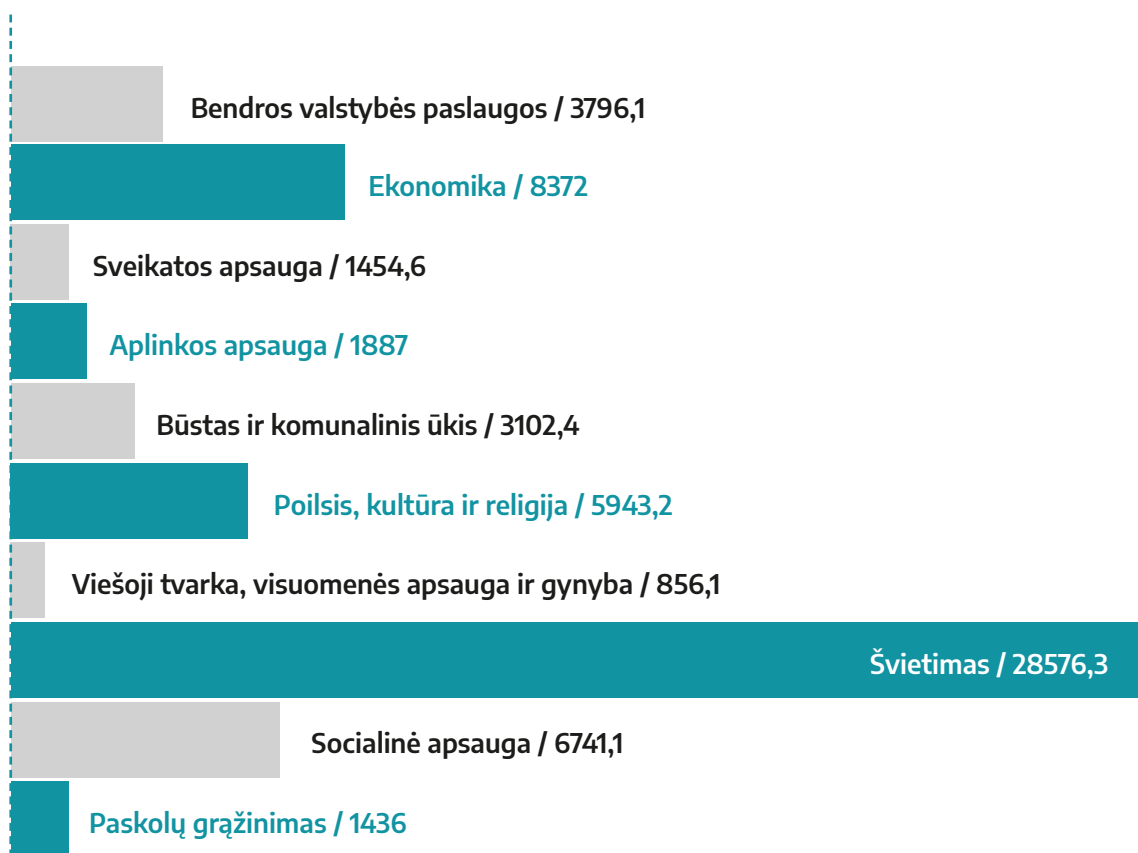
Bendros valstybės paslaugos / 3796,1

Ekonomika / 8372

Sveikatos apsauga / 1454,6

Aplinkos apsauga / 1887

Būstas ir komunalinis ūkis / 3102,4

Poilsis, kultūra ir religija / 5943,2

Viešoji tvarka, visuomenės apsauga ir gynyba / 856,1

Švietimas / 28576,3

Socialinė apsauga / 6741,1

Paskolų grąžinimas / 1436